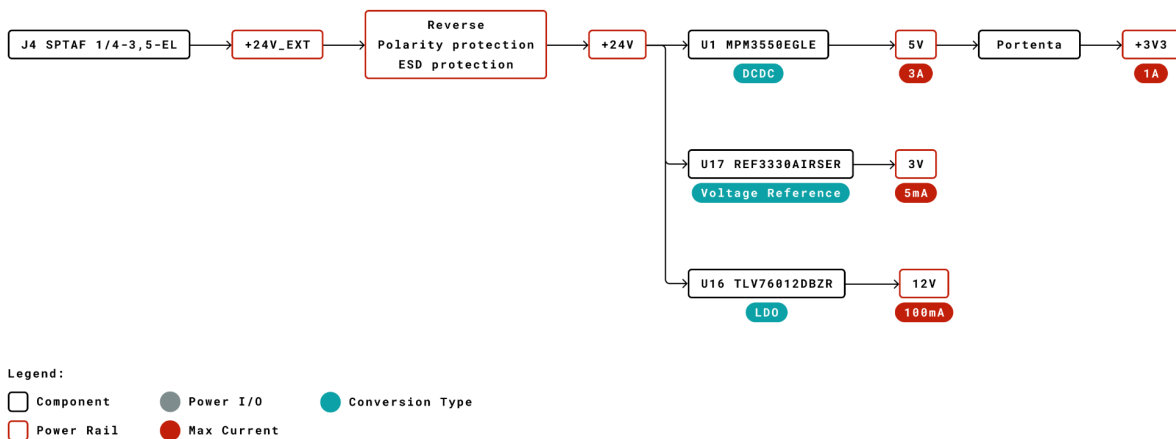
J4 SPTAF 1/4-3,5-EL

+24V_EXT

Reverse
Polarity protection
ESD protection

+24V

U1 MPM3550EGLE

DCDC

5V

3A

Portenta

+3V3

1A

U17 REF3330AIRSER

Voltage Reference

3V

5mA

U16 TLV76012DBZR

LDO

12V

100mA

Legend:

Component

Power I/O

Conversion Type

Power Rail

Max Current